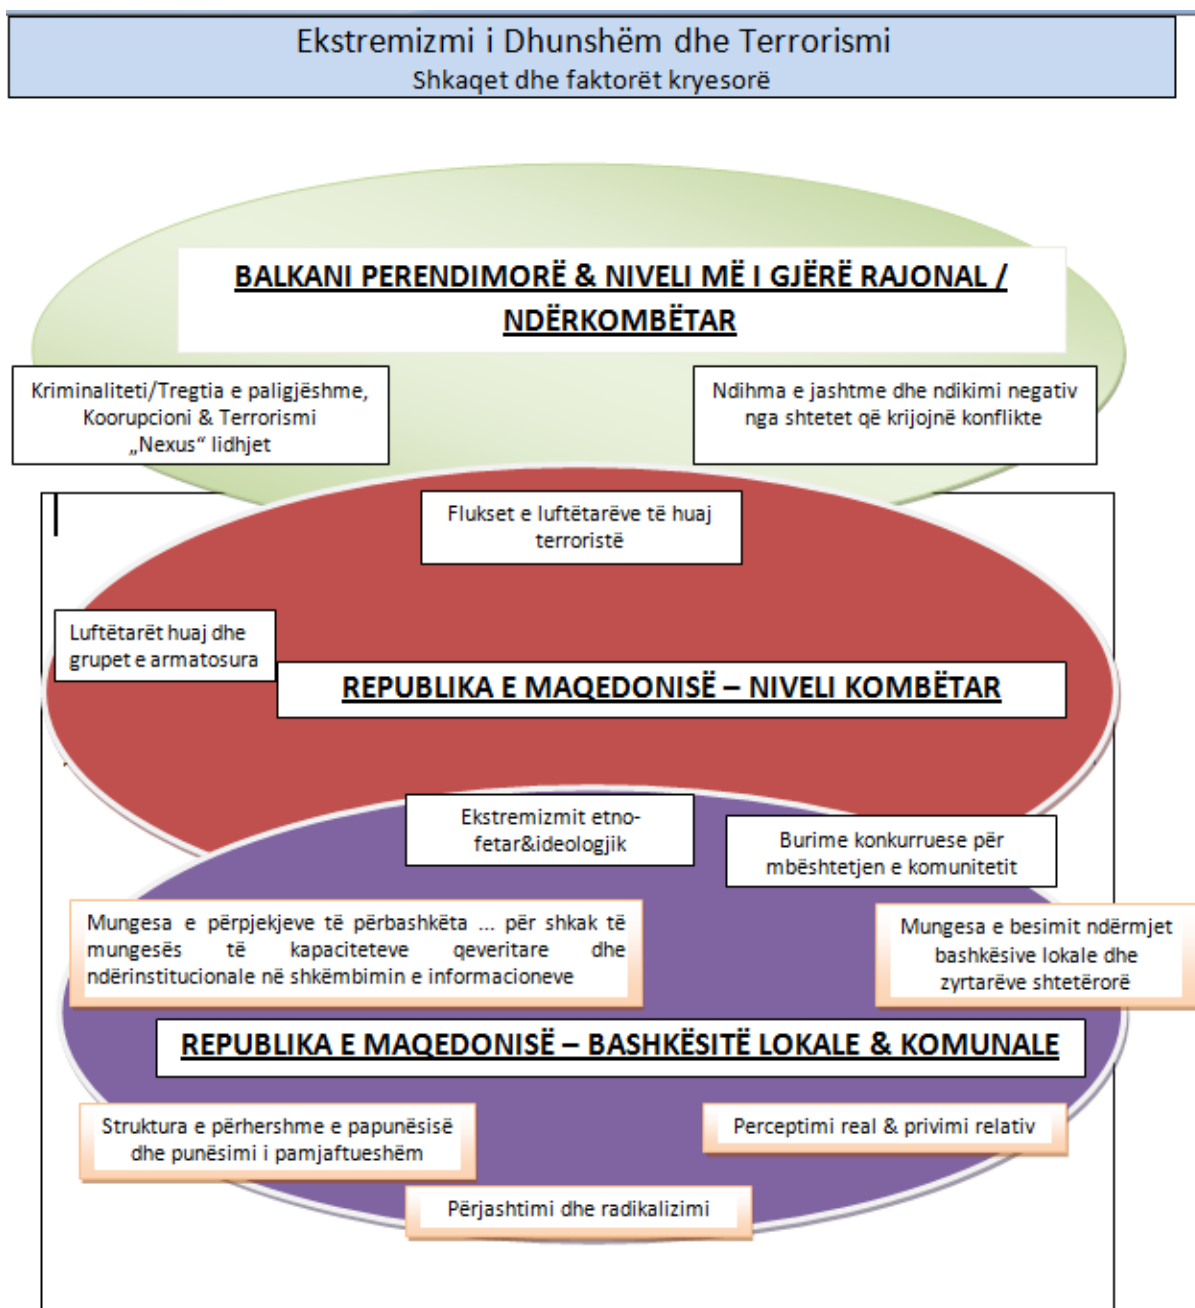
Ekstremizmi i Dhunshëm dhe Terrorismi
Shkaqet dhe faktorët kryesorë

BALKANI PERENDIMORË & NIVELI MË I GJËRË RAJONAL / NDËRKOMBËTAR

Kriminaliteti/Tregtia e paligjëshme, Koorupcioni & Terrorismi „Nexus" lidhjet

Ndihma e jashtme dhe ndikimi negativ nga shtetet që krijojnë konflikte

Flukset e luftëtarëve të huaj terroristë

Luftëtarët huaj dhe grupet e armatosura

REPUBLIKA E MAQEDONISË – NIVELI KOMBËTAR

Ekstremizmit etno-fetar&ideologjik

Burime konkurruese për mbështetjen e komunitetit

Mungesa e përpjekjeve të përbashkëta ... për shkak të mungesës të kapaciteteve qeveritare dhe ndërinstitucionale në shkëmbimin e informacioneve

Mungesa e besimit ndërmjet bashkësive lokale dhe zyrtarëve shtetërorë

REPUBLIKA E MAQEDONISË – BASHKËSITË LOKALE & KOMUNALE

Struktura e përhershme e papunësisë dhe punësimi i pamjaftueshëm

Perceptimi real & privimi relativ

Përjashtimi dhe radikalizimi